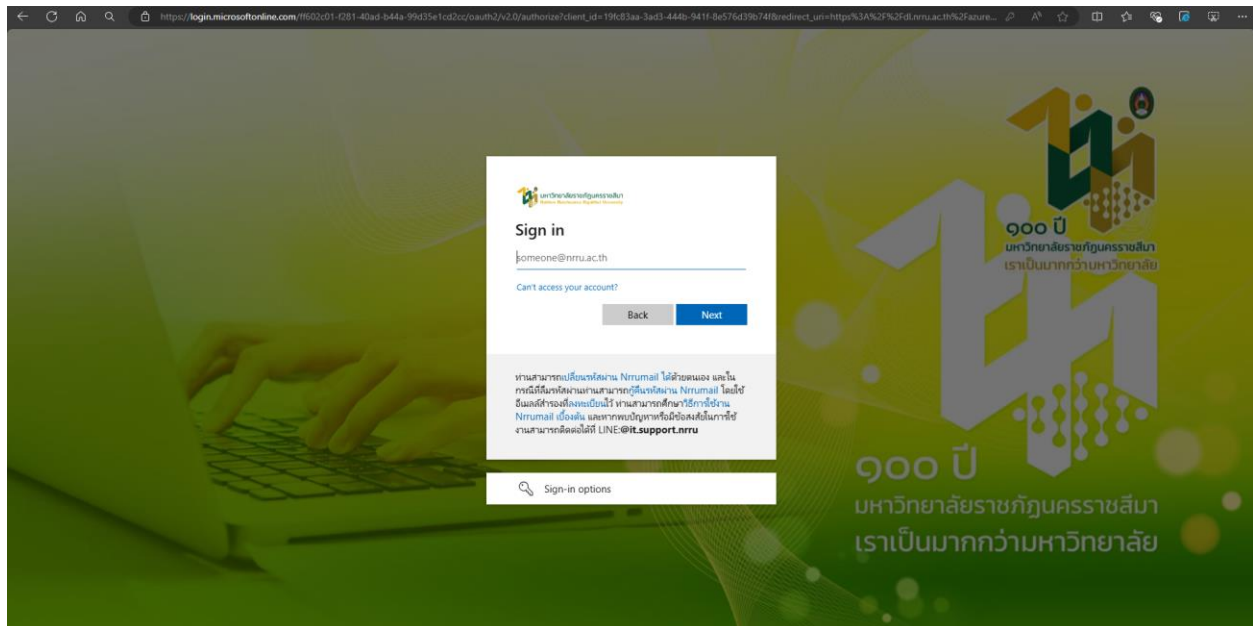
https://login.microsoftonline.com/ff602c01-f281-40ad-b44a-99d35e1cd2cc/oauth2/v2.0/authorize?client_id=19fc83aa-3ad3-444b-941f-8e576d39b74f&redirect_uri=https%3A%2F%2Fdl.nrru.ac.th%2Fazure...

มหาวิทยาลัยราชภัฏนครราชสีมา
Nakhon Ratchasima Rajabhat University

Sign in

someone@nrru.ac.th

Can't access your account?

Back

Next

ท่านสามารถเปลี่ยนรหัสผ่าน Nrrumail ได้ด้วยตนเอง และในกรณีที่ลืมรหัสผ่านท่านสามารถกู้คืนรหัสผ่าน Nrrumail โดยใช้อีเมลล์สำรองที่ลงทะเบียนไว้ ท่านสามารถศึกษาวิธีการใช้งาน Nrrumail เบื้องต้น และหากพบปัญหาหรือมีข้อสงสัยในการใช้งานสามารถติดต่อได้ที่ LINE:@it.support.nrru

Sign-in options

๑๐๐ ปี
มหาวิทยาลัยราชภัฏนครราชสีมา
เราเป็นมากกว่ามหาวิทยาลัย

๑๐๐ ปี
มหาวิทยาลัยราชภัฏนครราชสีมา
เราเป็นมากกว่ามหาวิทยาลัย